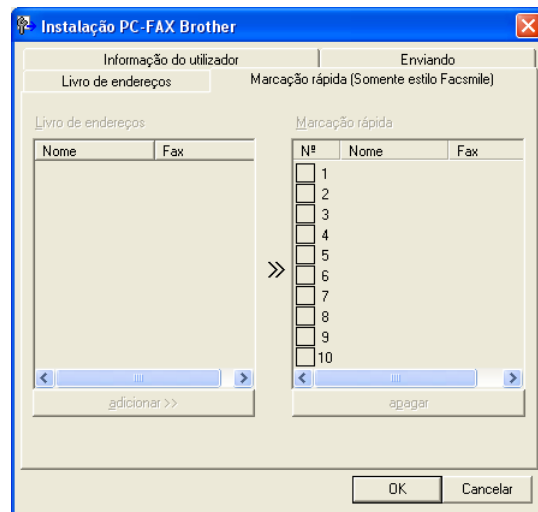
Instalação PC-FAX Brother

Informação do utilizador | Enviando
Livro de endereços | Marcação rápida (Somente estilo Facsmile)

Livro de endereços

| Nome | Fax |
|---|---|

adicionar >>

»

Marcação rápida

| Nº | Nome | Fax |
|---|---|---|
| 1 | | |
| 2 | | |
| 3 | | |
| 4 | | |
| 5 | | |
| 6 | | |
| 7 | | |
| 8 | | |
| 9 | | |
| 10 | | |

apagar

OK
Cancelar